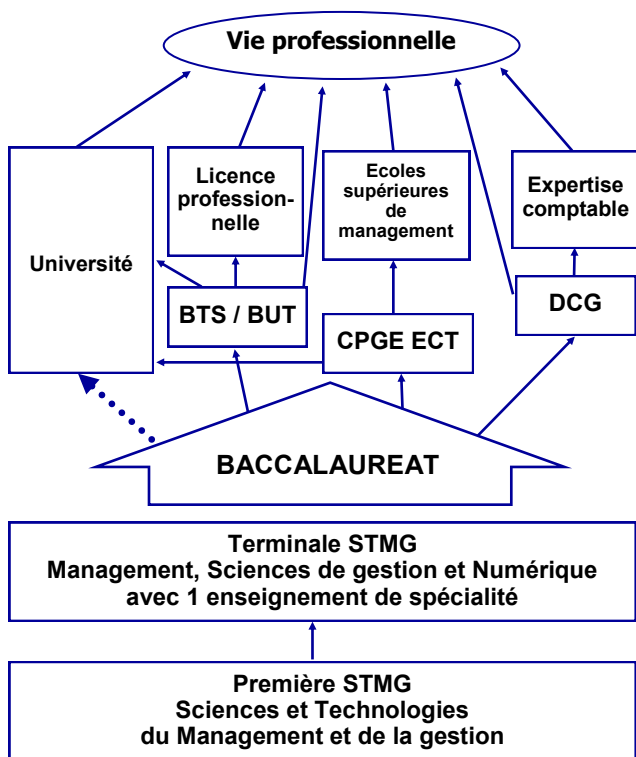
Vie professionnelle

Université

Licence professionnelle

Ecoles supérieures de management

Expertise comptable

BTS / BUT

CPGE ECT

DCG

BACCALAUREAT

Terminale STMG
Management, Sciences de gestion et Numérique
avec 1 enseignement de spécialité

Première STMG
Sciences et Technologies
du Management et de la gestion